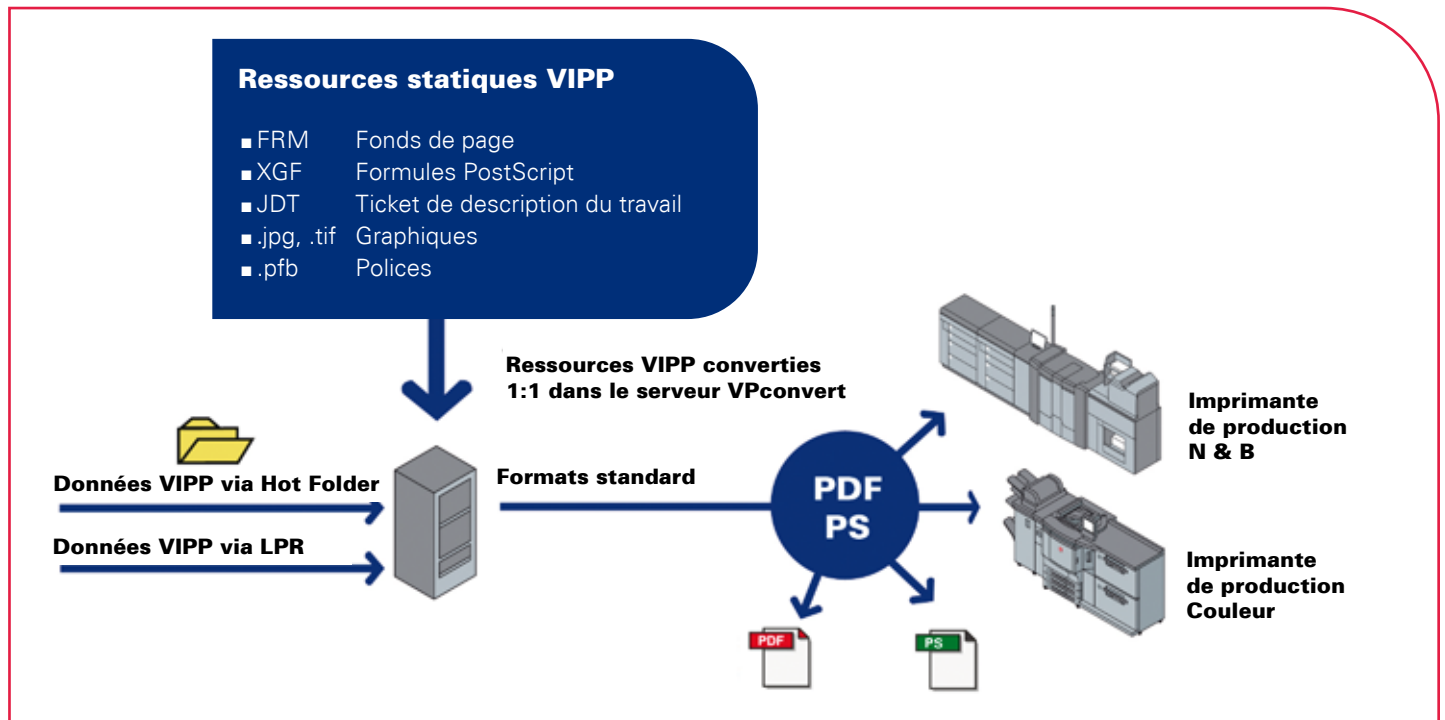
Ressources statiques VIPP

- FRM Fonds de page
- XGF Formules PostScript
- JDT Ticket de description du travail
- .jpg, .tif Graphiques
- .pfb Polices

Ressources VIPP converties 1:1 dans le serveur VPconvert

Données VIPP via Hot Folder

Données VIPP via LPR

Formats standard

PDF
PS

PDF

PS

Imprimante de production N & B

Imprimante de production Couleur